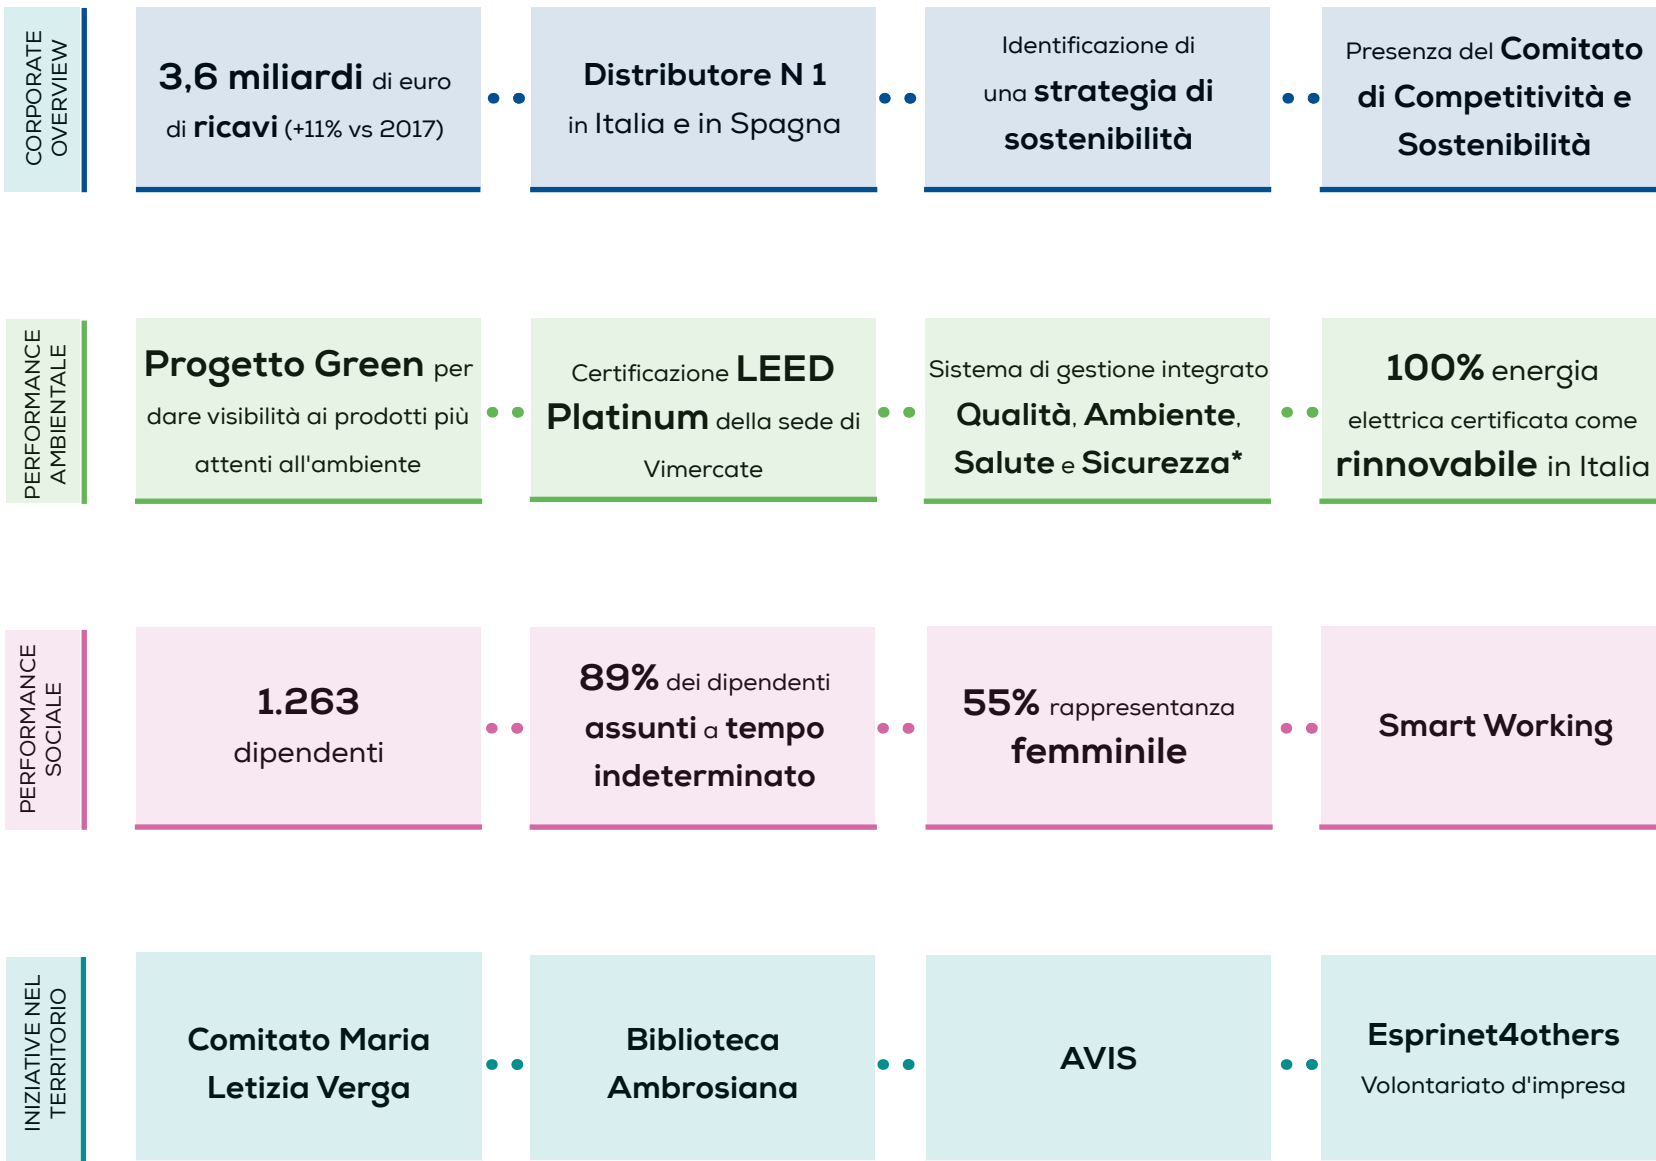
CORPORATE OVERVIEW

3,6 miliardi di euro di ricavi (+11% vs 2017)

Distributore N 1 in Italia e in Spagna

Identificazione di una strategia di sostenibilità

Presenza del Comitato di Competitività e Sostenibilità

PERFORMANCE AMBIENTALE

Progetto Green per dare visibilità ai prodotti più attenti all'ambiente

Certificazione LEED Platinum della sede di Vimercate

Sistema di gestione integrato Qualità, Ambiente, Salute e Sicurezza*

100% energia elettrica certificata come rinnovabile in Italia

PERFORMANCE SOCIALE

1.263 dipendenti

89% dei dipendenti assunti a tempo indeterminato

55% rappresentanza femminile

Smart Working

INIZIATIVE NEL TERRITORIO

Comitato Maria Letizia Verga

Biblioteca Ambrosiana

AVIS

Esprinet4others
Volontariato d'impresa